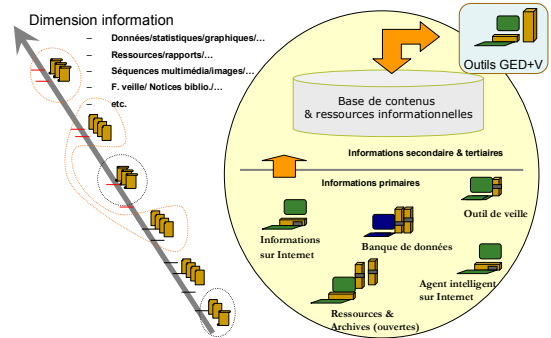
Dimension information

– Données/statistiques/graphiques/…
– Ressources/rapports/…
– Séquences multimédia/images/…
– F. veille/ Notices biblio./…
– etc.

Outils GED+V

Base de contenus & ressources informationnelles

Informations secondaire & tertiaires

Informations primaires

Outil de veille

Informations sur Internet

Banque de données

Agent intelligent sur Internet

Ressources & Archives (ouvertes)